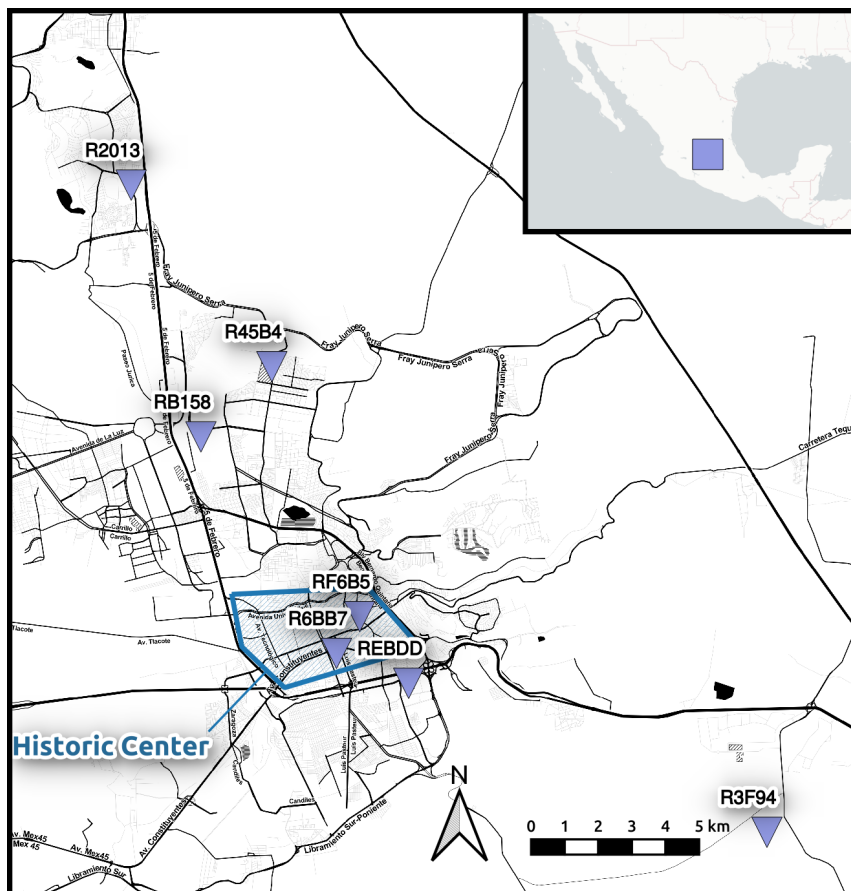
R2013
R45B4
RB158
RF6B5
R6BB7
REBDD
R3F94
Historic Center
N
0 1 2 3 4 5 km
Fray Junipero Serra
Fray Junipero Serra
Fray Junipero Serra
Fray Junipero Serra
5 de Febrero
5 de Febrero
Avenida de La Luz
Carretera Tequ
Av. Tlacote
Tlacote
Constituyentes
Av. Constituyentes
Av. Mex45
Mex 45
Libramiento Sur
Libramiento Sur-Poniente
Candiles
Luis Pasteur
Zaragoza
Carrillo
Paseo Jurica
Avenida Uni